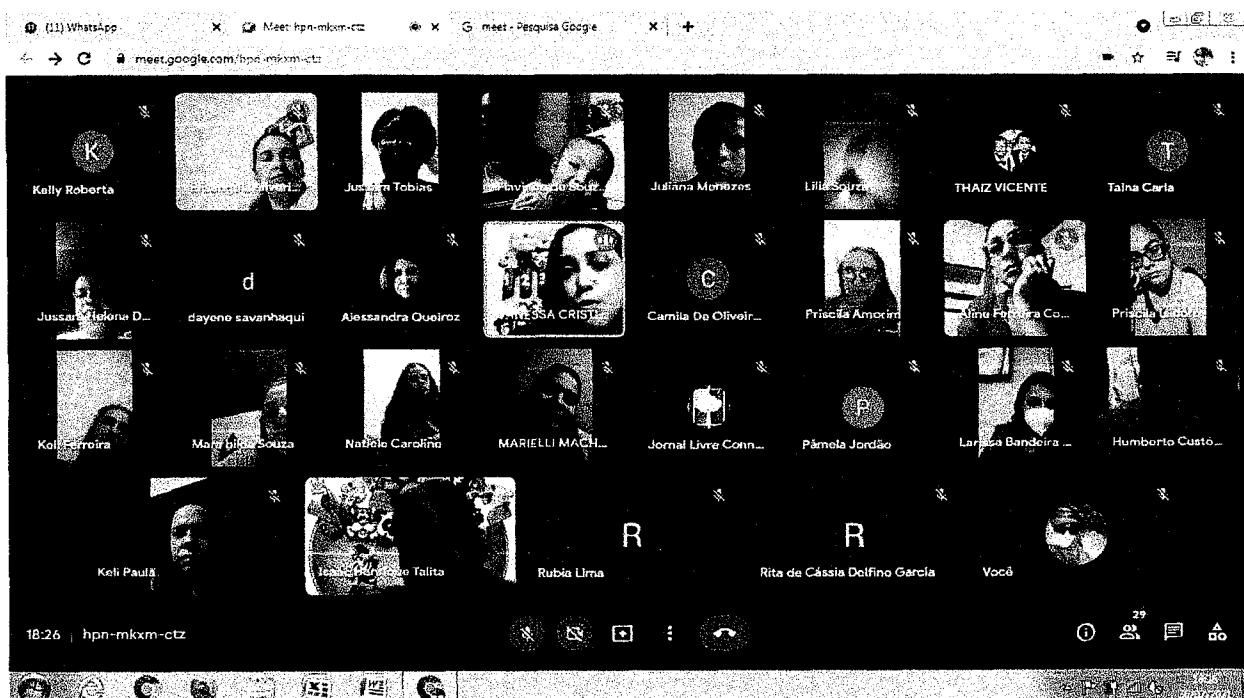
(11) WhatsApp × Meet: hpn-mkxm-ctz × G meet - Pesquisa Google × +

meet.google.com/hpn-mkxm-ctz

K
Kelly Roberta

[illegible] Oliveir...

Jussara Tobias

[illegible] de Souz...

Juliana Menezes

Lilia Souza

THAIZ VICENTE

T
Taina Carla

Jussara Helena D...

d
dayene savanhaqui

Alessandra Queiroz

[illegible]ESSA CRIST...

C
Camila De Oliveir...

Priscila Amorim

Aline Ferreira Co...

Priscila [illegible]

Keli Ferreira

Mara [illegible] Souza

Natiele Carolina

MARIELLI MACH...

Jornal Livre Conn...

P
Pâmela Jordão

Larissa Bandeira ...

Humberto Custó...

Keli Paulã

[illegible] Talita

R
Rubia Lima

R
Rita de Cássia Dolfino Garcia

Você

18:26 | hpn-mkxm-ctz

29